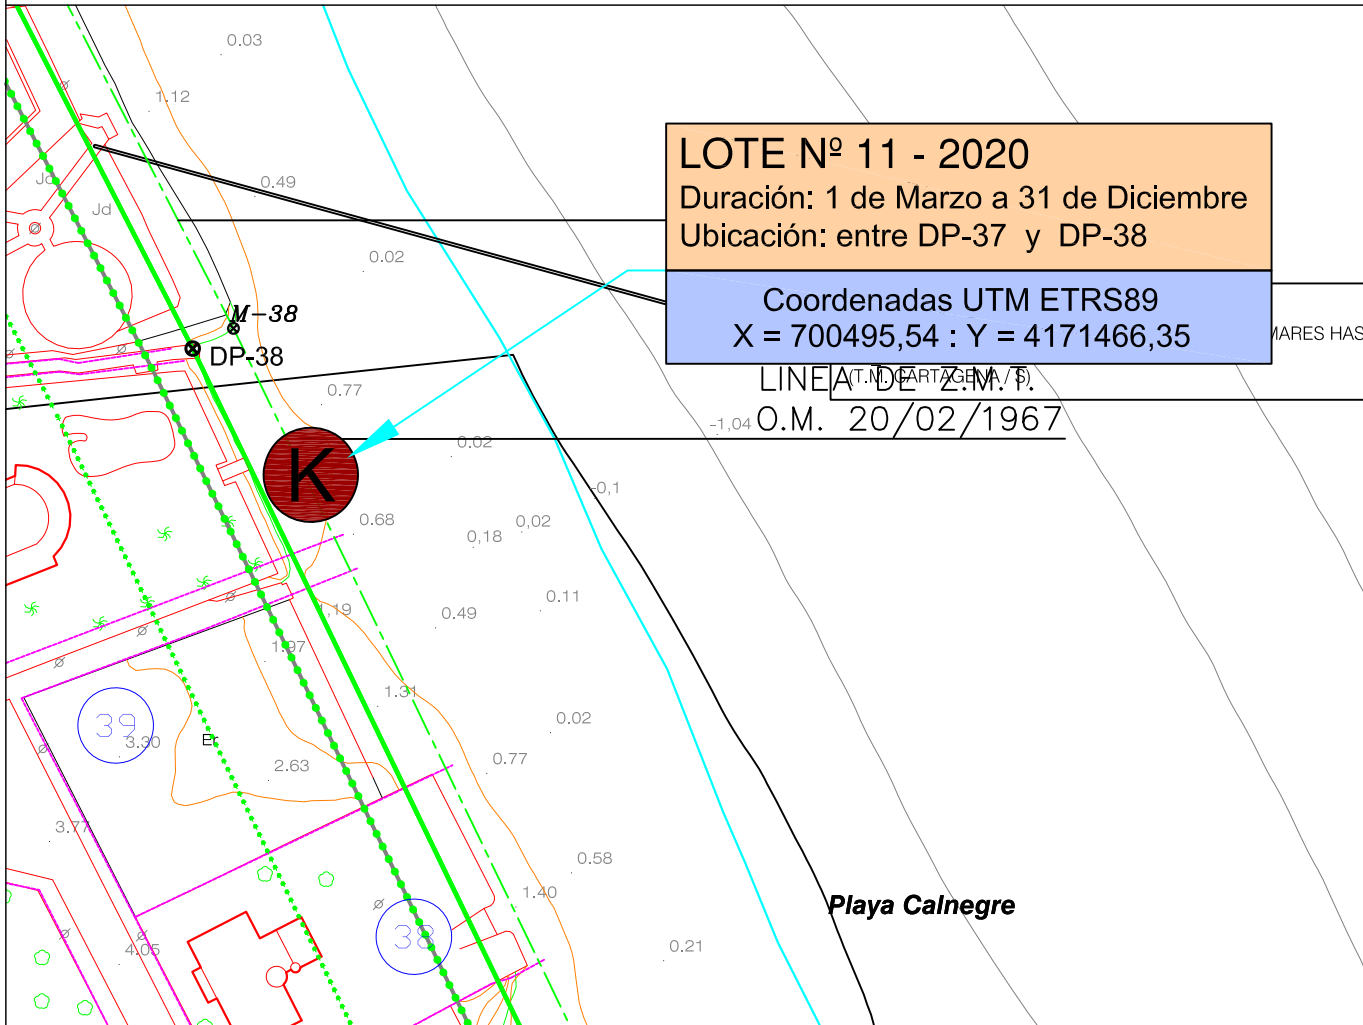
LOTE Nº 11 - 2020
Duración: 1 de Marzo a 31 de Diciembre
Ubicación: entre DP-37 y DP-38

Coordenadas UTM ETRS89
X = 700495,54 : Y = 4171466,35

0.03
1.12
Jd
Jd
0.49
0.02
M-38
DP-38
0.77
K
0.02
-1,04
LINEA DE Z.M.T.
(T.M. CARTAGENA / S)
O.M. 20/02/1967
MARES HAS
-0,1
0.68
0,18
0,02
0.11
1.19
0.49
1.97
1.31
0.02
39
3.30
Er
2.63
0.77
3.77
0.58
1.40
Playa Calnegre
38
4.05
0.21